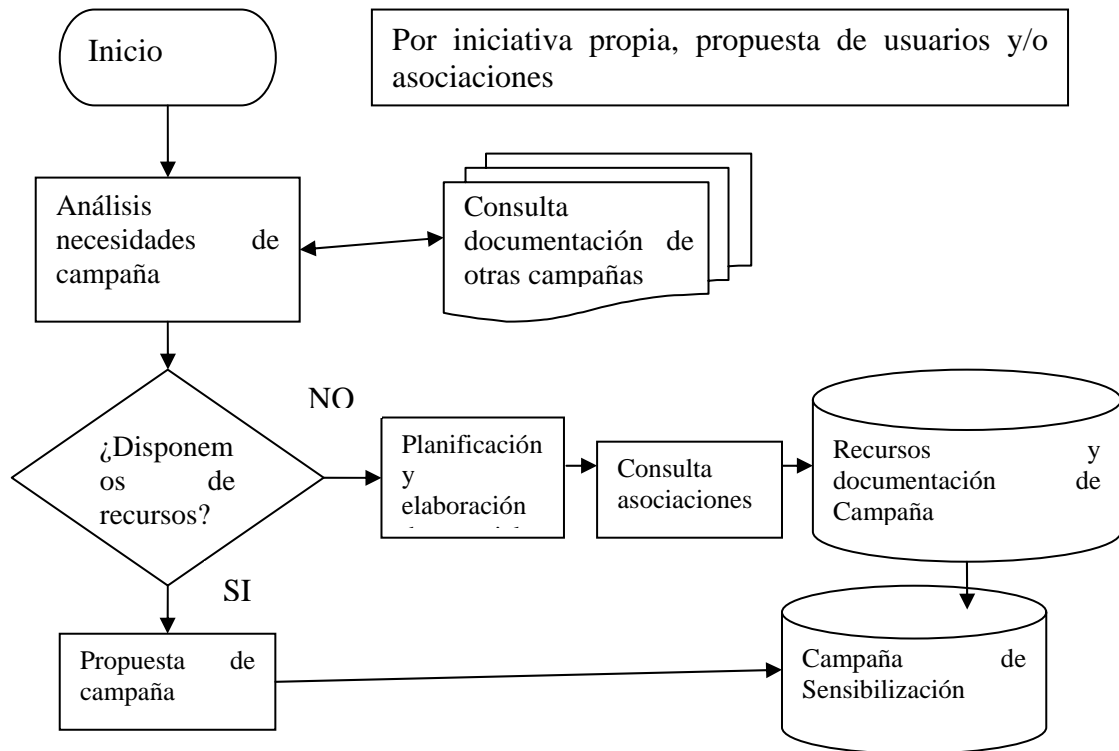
Inicio

Por iniciativa propia, propuesta de usuarios y/o asociaciones

Análisis necesidades de campaña

Consulta documentación de otras campañas

NO

¿Disponemos de recursos?

Planificación y elaboración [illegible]

Consulta asociaciones

Recursos y documentación de Campaña

SI

Propuesta de campaña

Campaña de Sensibilización